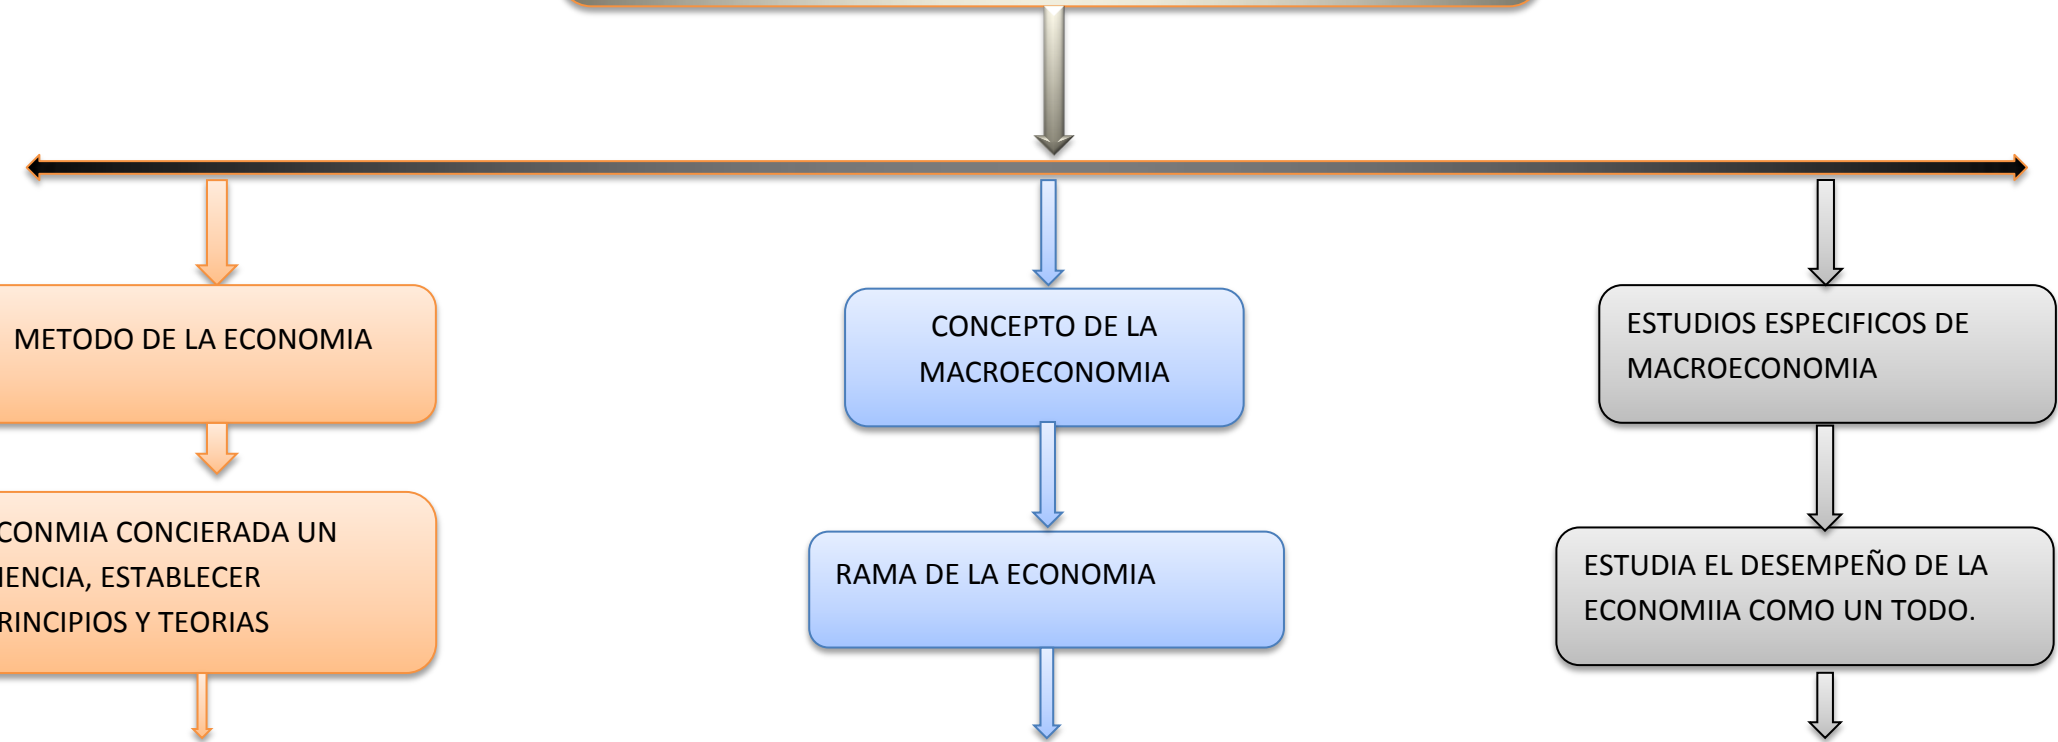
METODO DE LA ECONOMIA

CONMIA CONCIERADA UN IENCIA, ESTABLECER RINCIPIOS Y TEORIAS

CONCEPTO DE LA MACROECONOMIA

RAMA DE LA ECONOMIA

ESTUDIOS ESPECIFICOS DE MACROECONOMIA

ESTUDIA EL DESEMPEÑO DE LA ECONOMIIA COMO UN TODO.